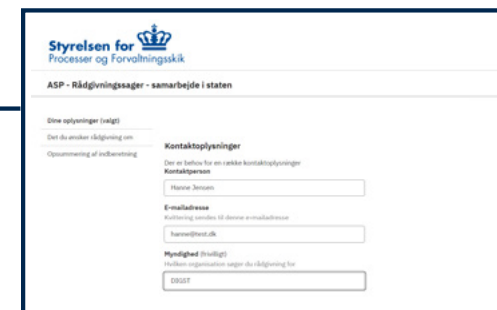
Styrelsen for
Processer og Forvaltningsskik

ASP - Rådgivningssager - samarbejde i staten

Dine oplysninger (valgt)
Det du ønsker rådgivning om
Opsummering af indberetning

Kontaktoplysninger
Der er behov for en række kontaktoplysninger
Kontaktperson
Hanne Jensen

E-mailadresse
Kvittering sendes til denne e-mailadresse
hanne@test.dk

Myndighed (frivilligt)
Hvilken organisation søger du rådgivning for
DIGST